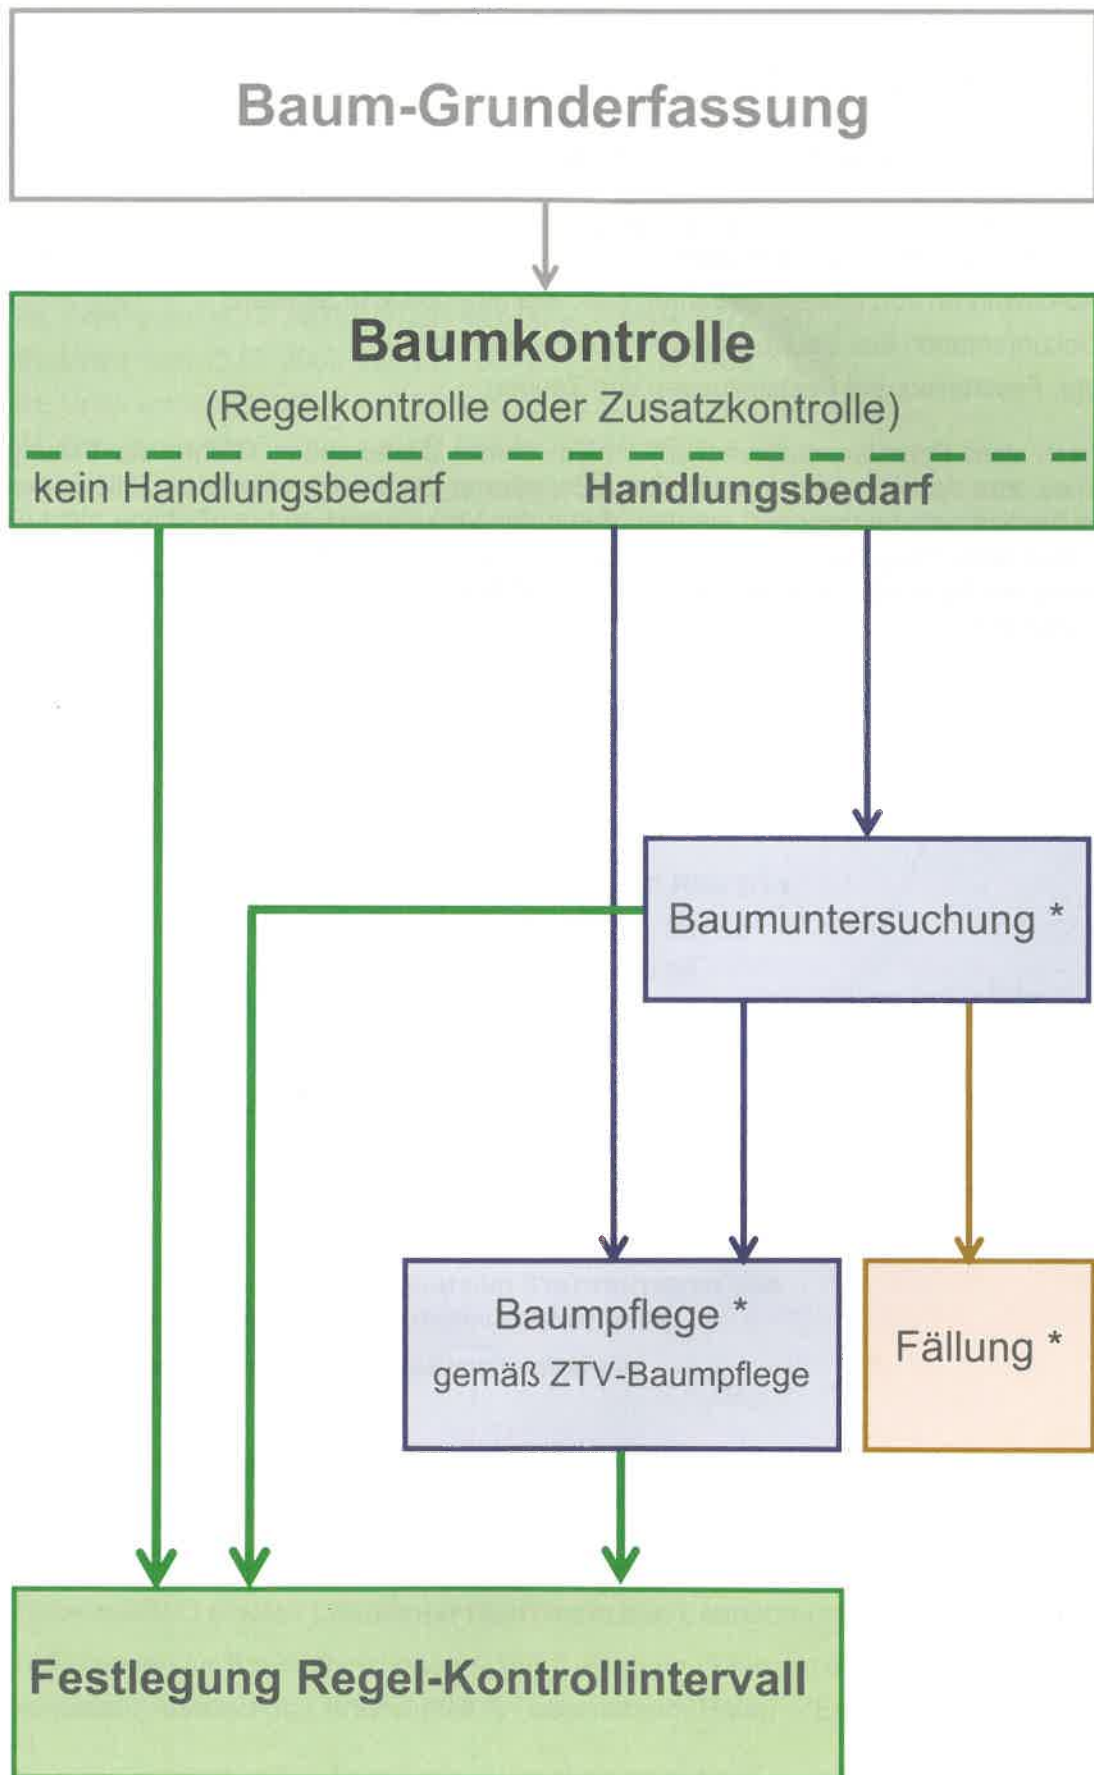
Baum-Grunderfassung

Baumkontrolle
(Regelkontrolle oder Zusatzkontrolle)

kein Handlungsbedarf

Handlungsbedarf

Baumuntersuchung *

Baumpflege *
gemäß ZTV-Baumpflege

Fällung *

Festlegung Regel-Kontrollintervall